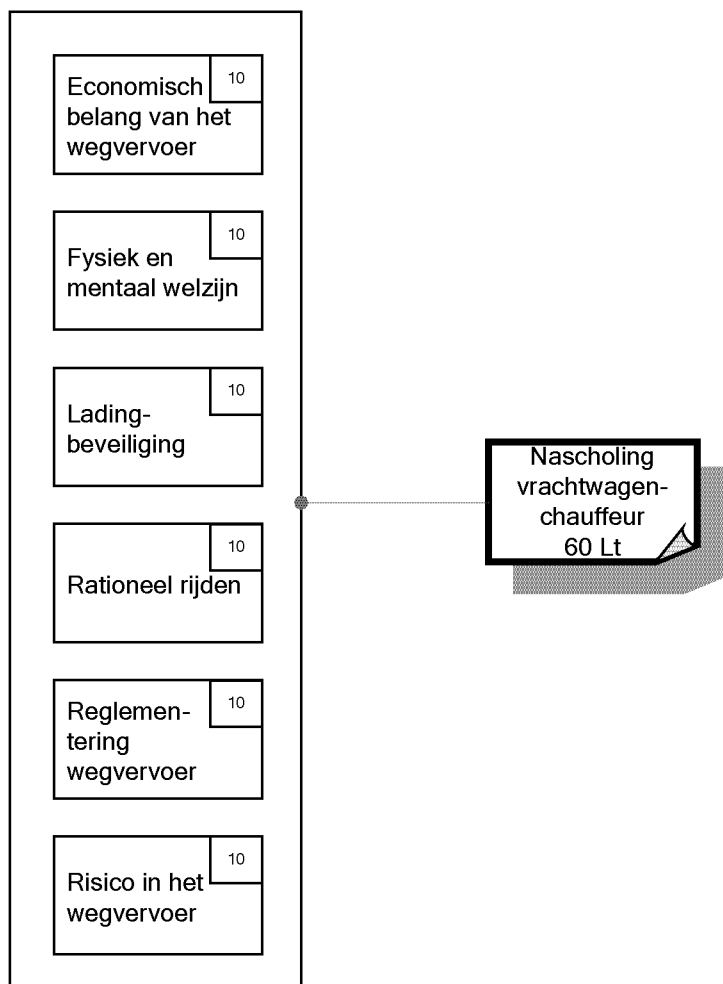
Economisch belang van het wegvervoer
10

Fysiek en mentaal welzijn
10

Ladingbeveiliging
10

Rationeel rijden
10

Reglementering wegvervoer
10

Risico in het wegvervoer
10

Nascholing vrachtwagenchauffeur
60 Lt